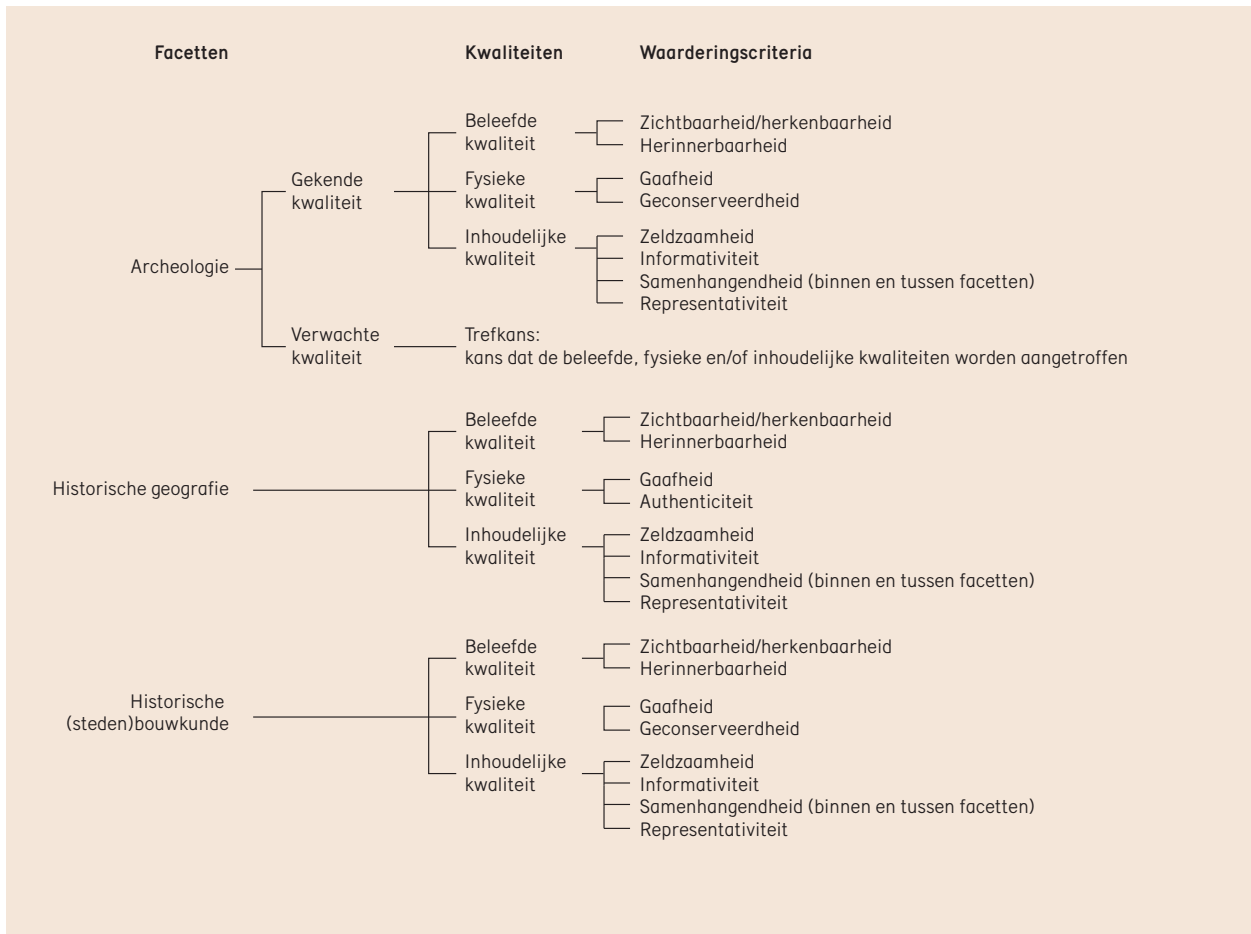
Facetten

Kwaliteiten

Waarderingscriteria

Archeologie

Gekende kwaliteit

Beleefde kwaliteit

Zichtbaarheid/herkenbaarheid
Herinnerbaarheid

Fysieke kwaliteit

Gaafheid
Geconserveerdheid

Inhoudelijke kwaliteit

Zeldzaamheid
Informativiteit
Samenhangendheid (binnen en tussen facetten)
Representativiteit

Verwachte kwaliteit

Trefkans:
kans dat de beleefde, fysieke en/of inhoudelijke kwaliteiten worden aangetroffen

Historische geografie

Beleefde kwaliteit

Zichtbaarheid/herkenbaarheid
Herinnerbaarheid

Fysieke kwaliteit

Gaafheid
Authenticiteit

Inhoudelijke kwaliteit

Zeldzaamheid
Informativiteit
Samenhangendheid (binnen en tussen facetten)
Representativiteit

Historische (steden)bouwkunde

Beleefde kwaliteit

Zichtbaarheid/herkenbaarheid
Herinnerbaarheid

Fysieke kwaliteit

Gaafheid
Geconserveerdheid

Inhoudelijke kwaliteit

Zeldzaamheid
Informativiteit
Samenhangendheid (binnen en tussen facetten)
Representativiteit